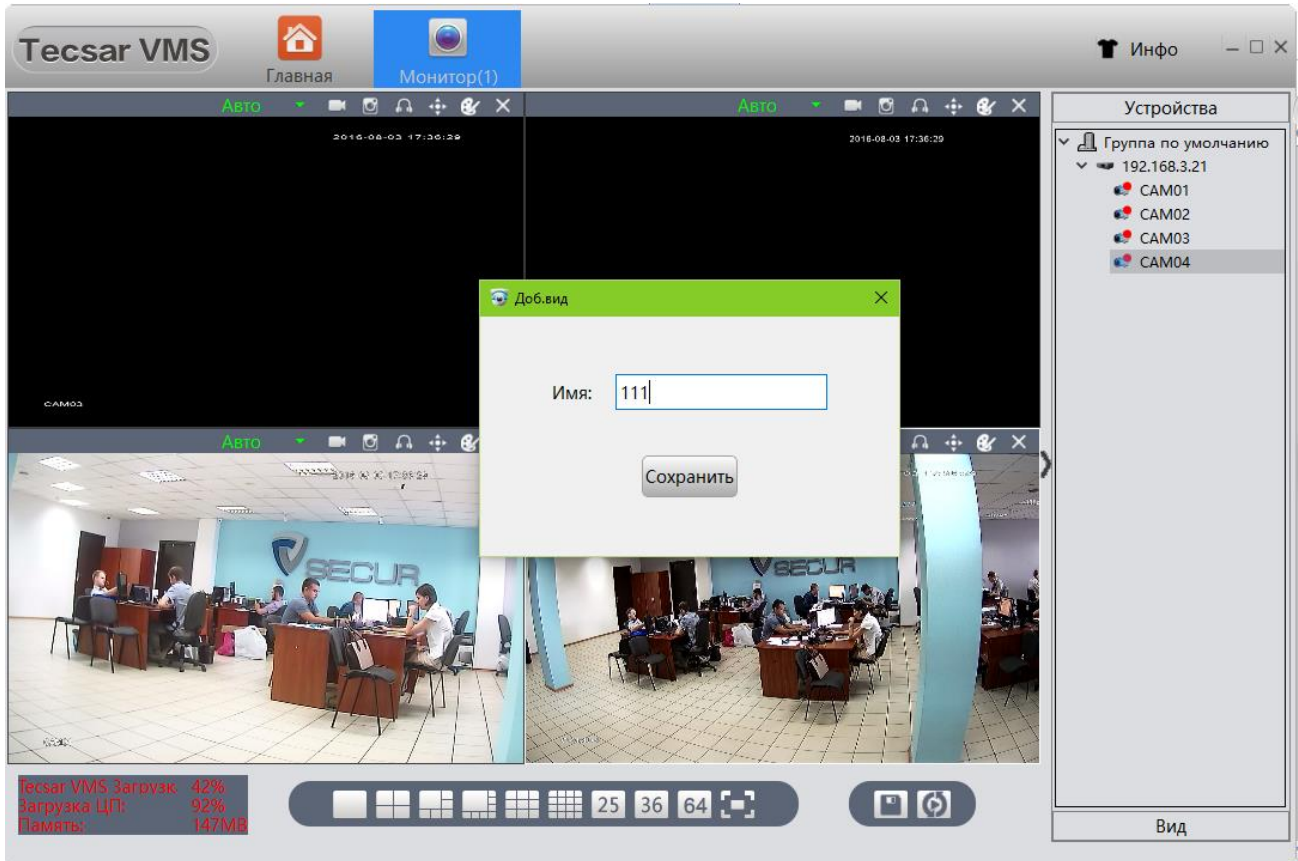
Tecsar VMS

Главная

Монитор(1)

Инфо

Авто

2016-08-03 17:36:29

CAM03

Авто

2016-08-03 17:36:29

Авто

SECUR

SECUR

Доб.вид

Имя: 111

Сохранить

Устройства

Группа по умолчанию

192.168.3.21

CAM01

CAM02

CAM03

CAM04

Tecsar VMS Загрузк: 42%
Загрузка ЦП: 92%
Память: 147MB

25 36 64

Вид